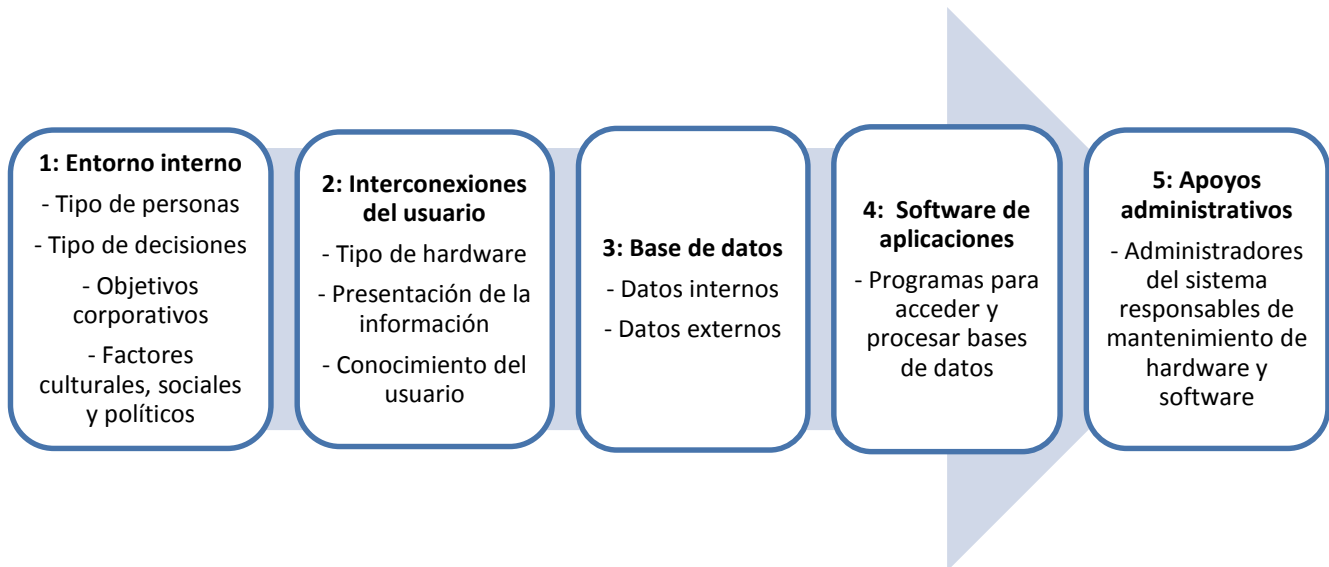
1: Entorno interno

- Tipo de personas

- Tipo de decisiones

- Objetivos corporativos

- Factores culturales, sociales y políticos

2: Interconexiones del usuario

- Tipo de hardware

- Presentación de la información

- Conocimiento del usuario

3: Base de datos

- Datos internos

- Datos externos

4: Software de aplicaciones

- Programas para acceder y procesar bases de datos

5: Apoyos administrativos

- Administradores del sistema responsables de mantenimiento de hardware y software